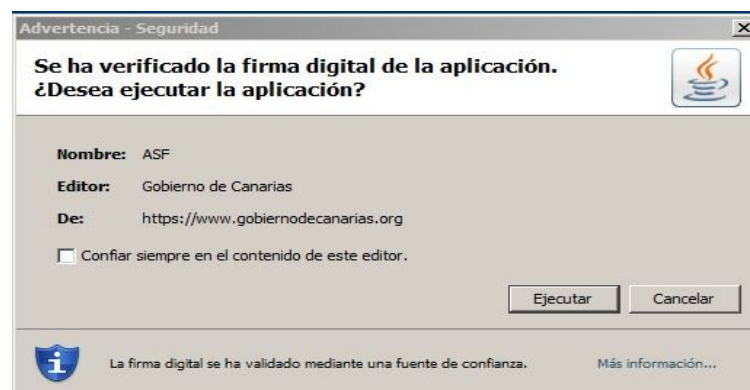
Advertencia - Seguridad

Se ha verificado la firma digital de la aplicación. ¿Desea ejecutar la aplicación?

Nombre: ASF

Editor: Gobierno de Canarias

De: https://www.gobiernodecanarias.org

Confiar siempre en el contenido de este editor.

Ejecutar Cancelar

La firma digital se ha validado mediante una fuente de confianza. Más información...